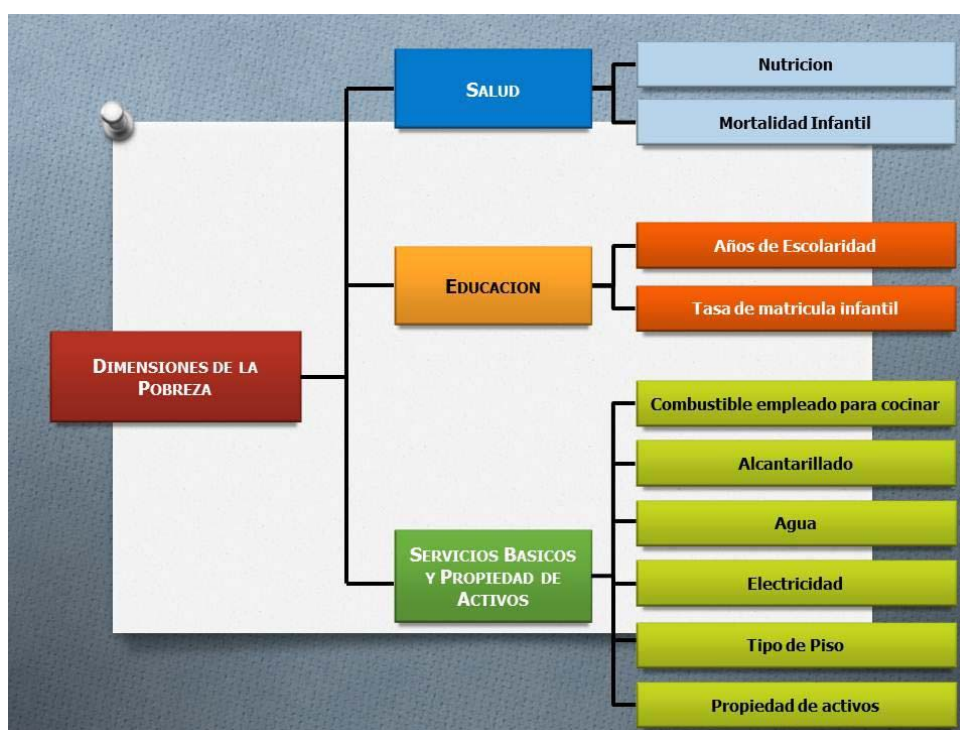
Dimensiones de la Pobreza

Salud

Nutricion

Mortalidad Infantil

Educacion

Años de Escolaridad

Tasa de matricula infantil

Servicios Basicos y Propiedad de Activos

Combustible empleado para cocinar

Alcantarillado

Agua

Electricidad

Tipo de Piso

Propiedad de activos